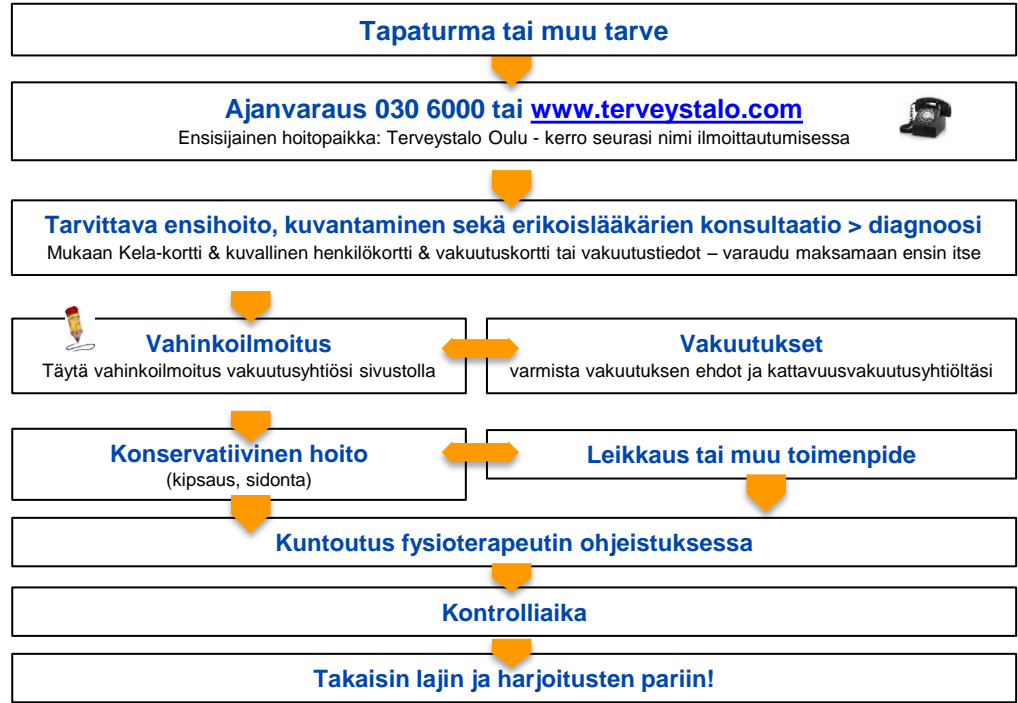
Tapaturma tai muu tarve

Ajanvaraus 030 6000 tai www.terveystalo.com
Ensisijainen hoitopaikka: Terveystalo Oulu - kerro seurasi nimi ilmoittautumisessa

Tarvittava ensihoito, kuvantaminen sekä erikoislääkärien konsultaatio > diagnoosi
Mukaan Kela-kortti & kuvallinen henkilökortti & vakuutuskortti tai vakuutustiedot – varaudu maksamaan ensin itse

Vahinkoilmoitus
Täytä vahinkoilmoitus vakuutusyhtiösi sivustolla

Vakuutukset
varmista vakuutuksen ehdot ja kattavuusvakuutusyhtiöltäsi

Konservatiivinen hoito
(kipsaus, sidonta)

Leikkaus tai muu toimenpide

Kuntoutus fysioterapeutin ohjeistuksessa

Kontrolliaika

Takaisin lajin ja harjoitusten pariin!